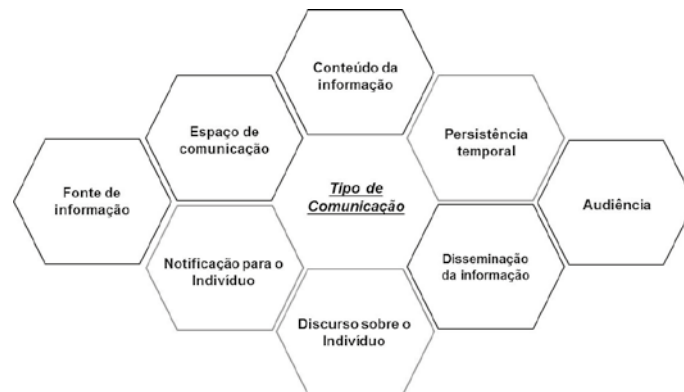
Conteúdo da informação

Espaço de comunicação

Persistência temporal

Fonte de informação

Tipo de Comunicação

Audiência

Notificação para o Indivíduo

Disseminação da informação

Discurso sobre o Indivíduo